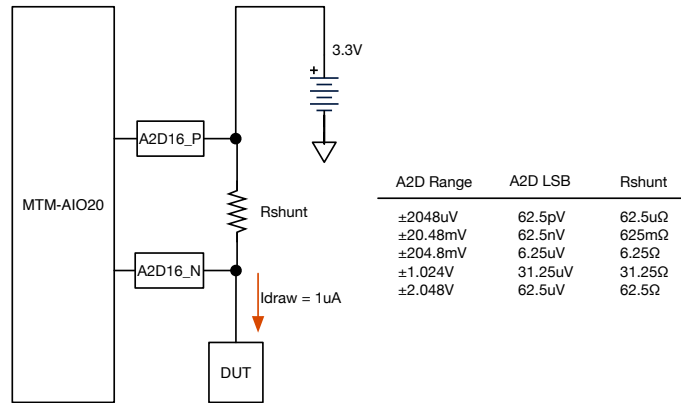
3.3V

+

MTM-AIO20

A2D16_P

Rshunt

A2D16_N

Idraw = 1uA

DUT

| A2D Range | A2D LSB | Rshunt |
|---|---|---|
| ±2048uV | 62.5pV | 62.5uΩ |
| ±20.48mV | 62.5nV | 625mΩ |
| ±204.8mV | 6.25uV | 6.25Ω |
| ±1.024V | 31.25uV | 31.25Ω |
| ±2.048V | 62.5uV | 62.5Ω |